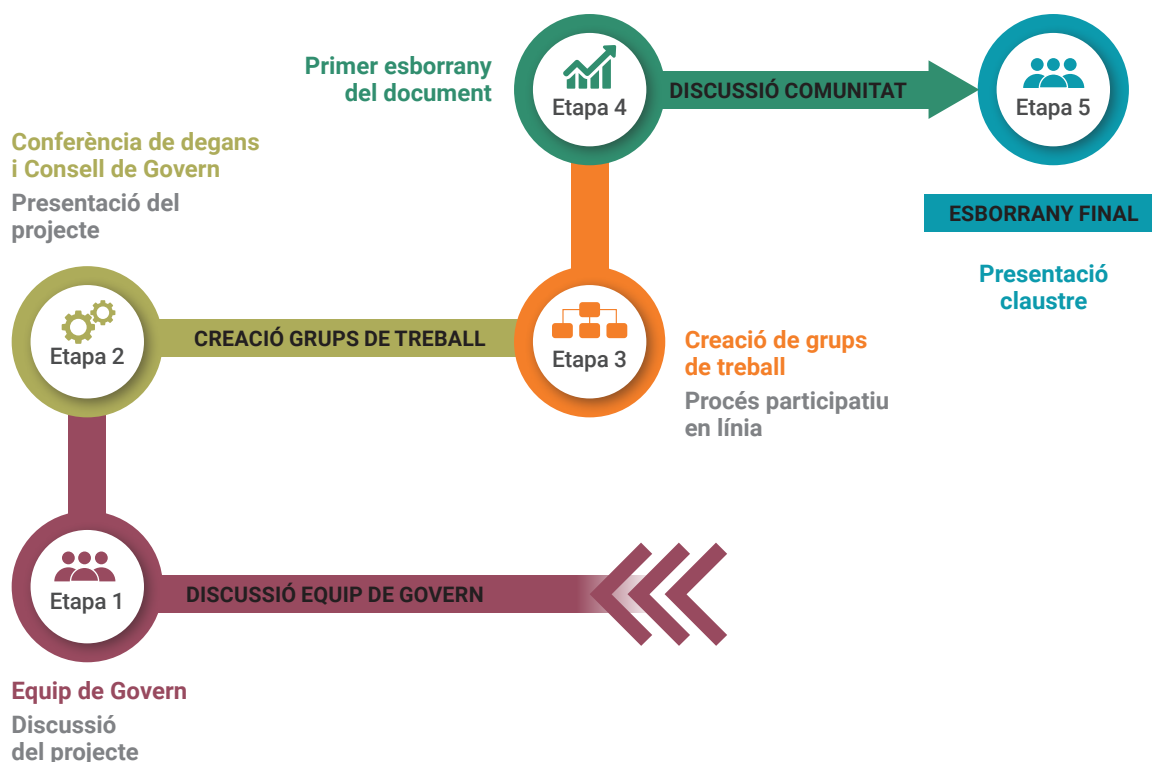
Primer esborrany del document

Etapa 4

DISCUSSIÓ COMUNITAT

Etapa 5

Conferència de degans i Consell de Govern

Presentació del projecte

ESBORRANY FINAL

Presentació claustre

Etapa 2

CREACIÓ GRUPS DE TREBALL

Etapa 3

Creació de grups de treball

Procés participatiu en línia

Etapa 1

DISCUSSIÓ EQUIP DE GOVERN

Equip de Govern

Discussió del projecte